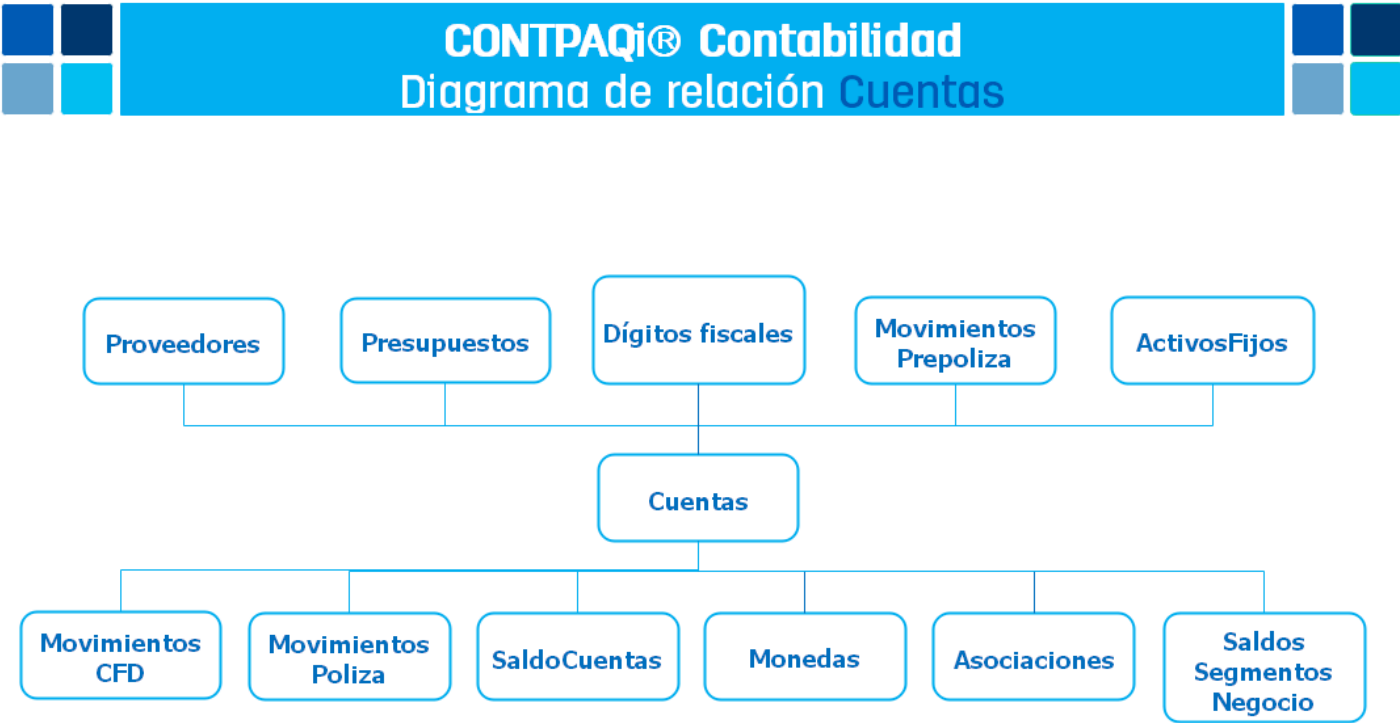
CONTPAQi® Contabilidad
Diagrama de relación Cuentas

Proveedores

Presupuestos

Dígitos fiscales

Movimientos Prepoliza

ActivosFijos

Cuentas

Movimientos CFD

Movimientos Poliza

SaldoCuentas

Monedas

Asociaciones

Saldos Segmentos Negocio